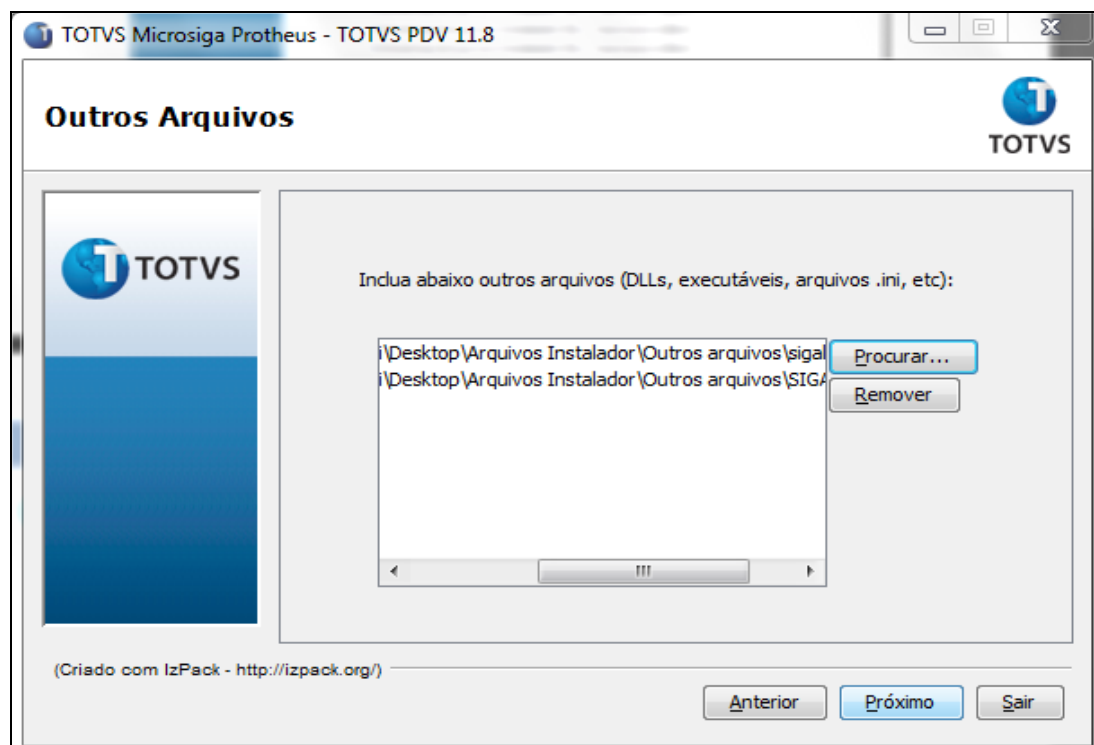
TOTVS Microsiga Protheus - TOTVS PDV 11.8

Outros Arquivos

TOTVS

TOTVS

Inclua abaixo outros arquivos (DLLs, executáveis, arquivos .ini, etc):

i\Desktop\Arquivos Instalador\Outros arquivos\sigal
i\Desktop\Arquivos Instalador\Outros arquivos\SIG/

Procurar...

Remover

(Criado com IzPack - http://izpack.org/)

Anterior

Próximo

Sair